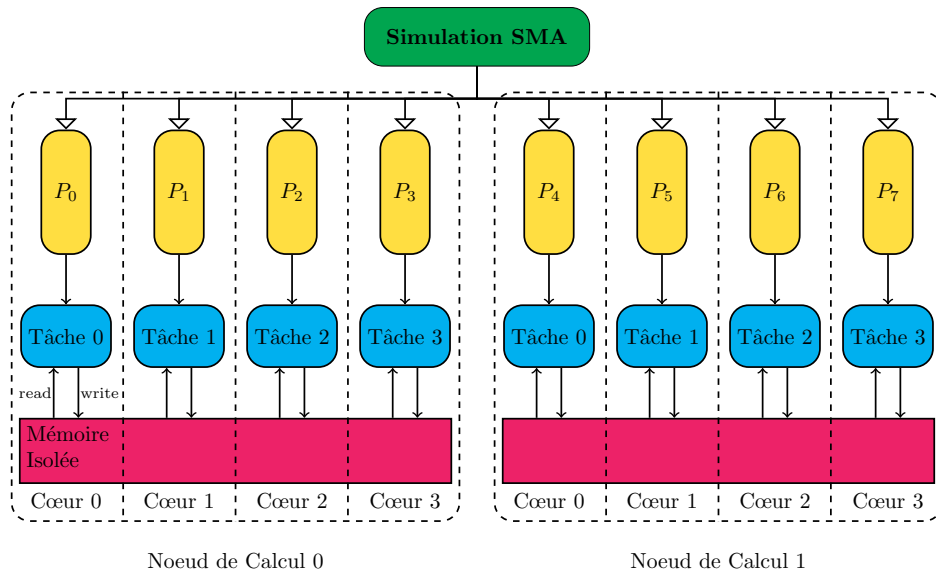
Simulation SMA

$P_0$ $P_1$ $P_2$ $P_3$ $P_4$ $P_5$ $P_6$ $P_7$

Tâche 0 Tâche 1 Tâche 2 Tâche 3 Tâche 0 Tâche 1 Tâche 2 Tâche 3

read write

Mémoire Isolée

Cœur 0 Cœur 1 Cœur 2 Cœur 3 Cœur 0 Cœur 1 Cœur 2 Cœur 3

Noeud de Calcul 0

Noeud de Calcul 1